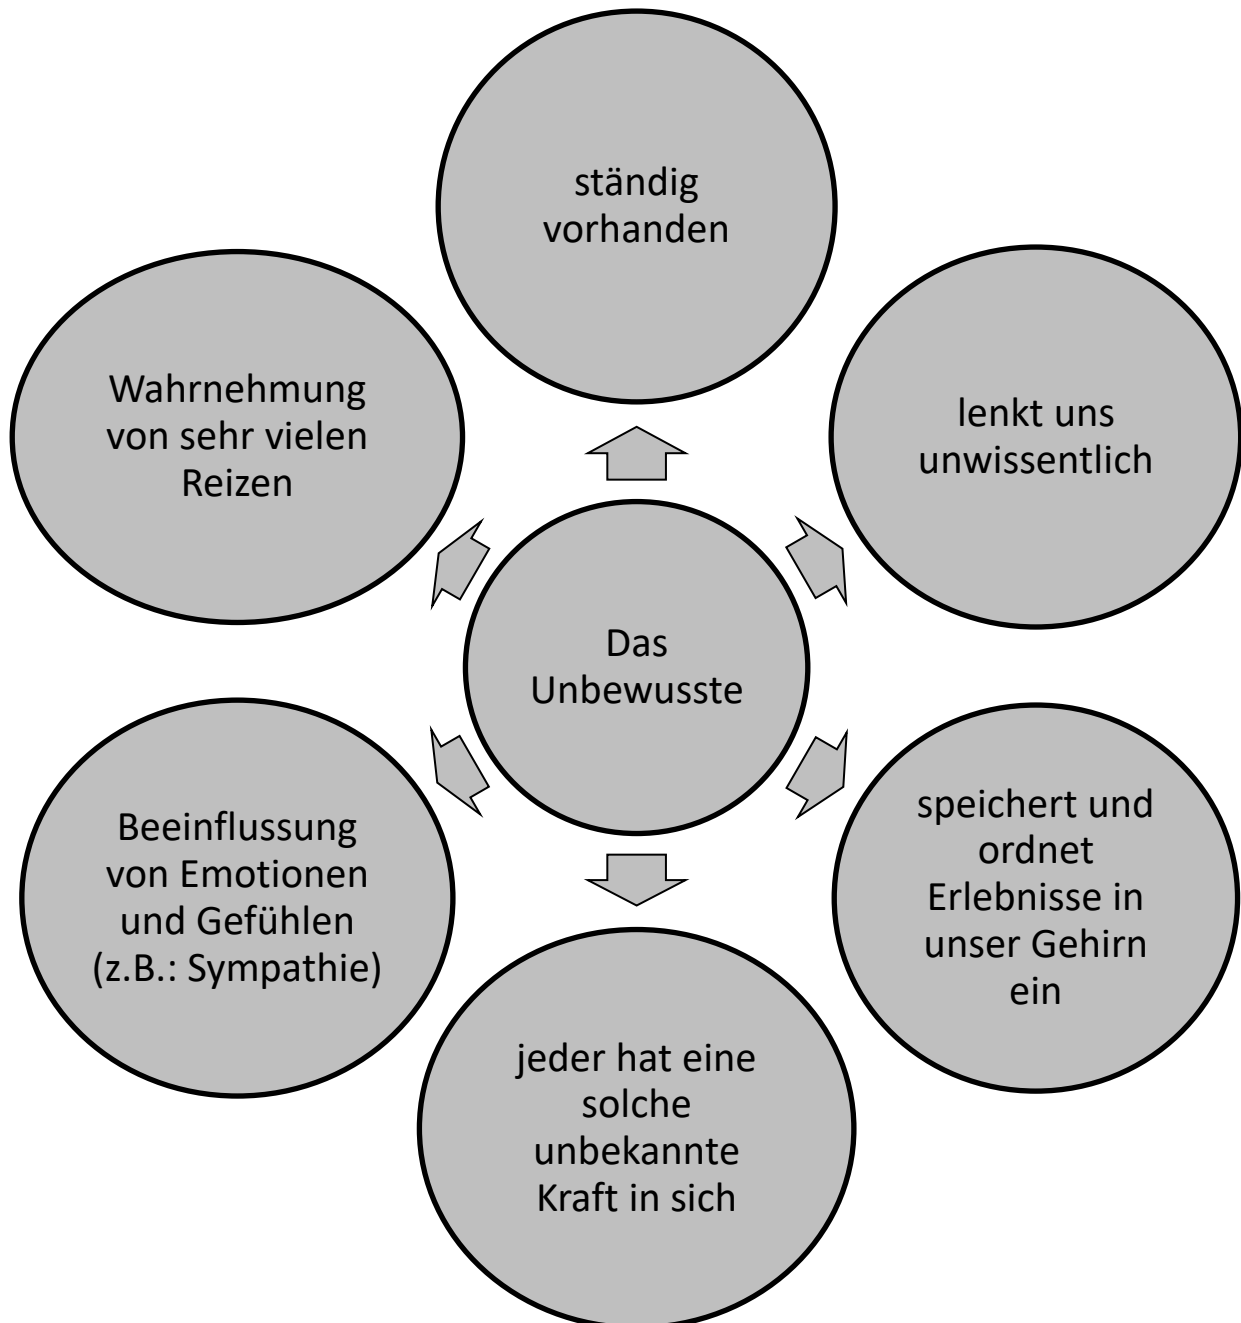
Das Unbewusste

ständig vorhanden

lenkt uns unwissentlich

speichert und ordnet Erlebnisse in unser Gehirn ein

jeder hat eine solche unbekannte Kraft in sich

Beeinflussung von Emotionen und Gefühlen (z.B.: Sympathie)

Wahrnehmung von sehr vielen Reizen